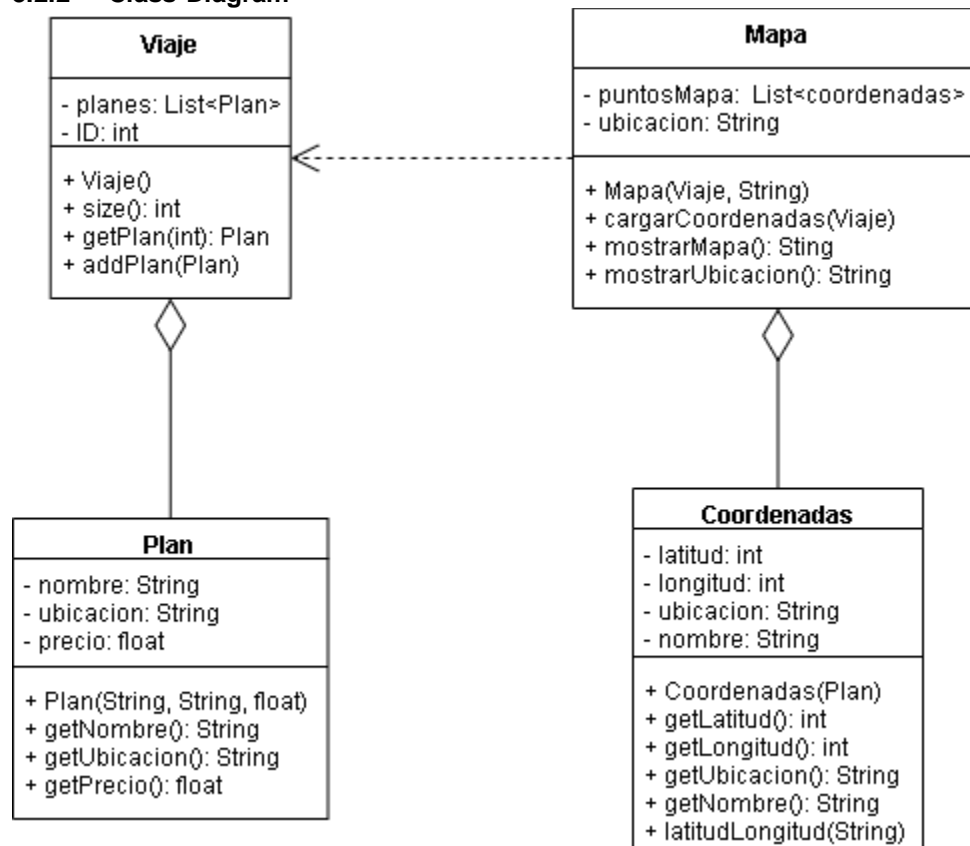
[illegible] Class Diagram

Viaje
- planes: List<Plan>
- ID: int
+ Viaje()
+ size(): int
+ getPlan(int): Plan
+ addPlan(Plan)

Mapa
- puntosMapa: List<coordenadas>
- ubicacion: String
+ Mapa(Viaje, String)
+ cargarCoordenadas(Viaje)
+ mostrarMapa(): Sting
+ mostrarUbicacion(): String

Plan
- nombre: String
- ubicacion: String
- precio: float
+ Plan(String, String, float)
+ getNombre(): String
+ getUbicacion(): String
+ getPrecio(): float

Coordenadas
- latitud: int
- longitud: int
- ubicacion: String
- nombre: String
+ Coordenadas(Plan)
+ getLatitud(): int
+ getLongitud(): int
+ getUbicacion(): String
+ getNombre(): String
+ latitudLongitud(String)